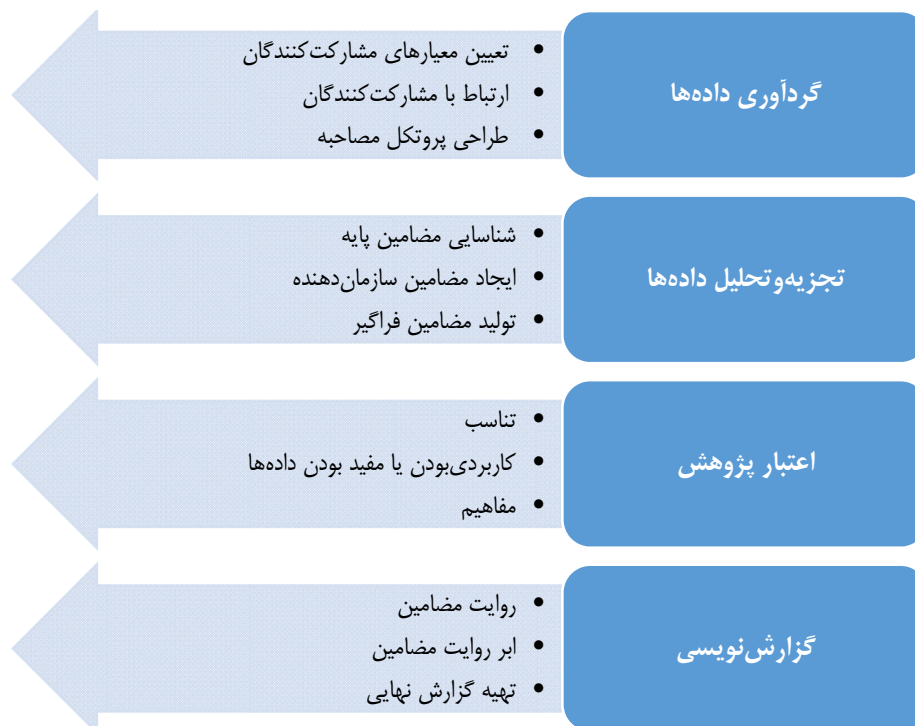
گردآوری داده‌ها

• تعیین معیارهای مشارکت‌کنندگان
• ارتباط با مشارکت‌کنندگان
• طراحی پروتکل مصاحبه

تجزیه‌وتحلیل داده‌ها

• شناسایی مضامین پایه
• ایجاد مضامین سازمان‌دهنده
• تولید مضامین فراگیر

اعتبار پژوهش

• تناسب
• کاربردی‌بودن یا مفید بودن داده‌ها
• مفاهیم

گزارش‌نویسی

• روایت مضامین
• ابر روایت مضامین
• تهیه گزارش نهایی